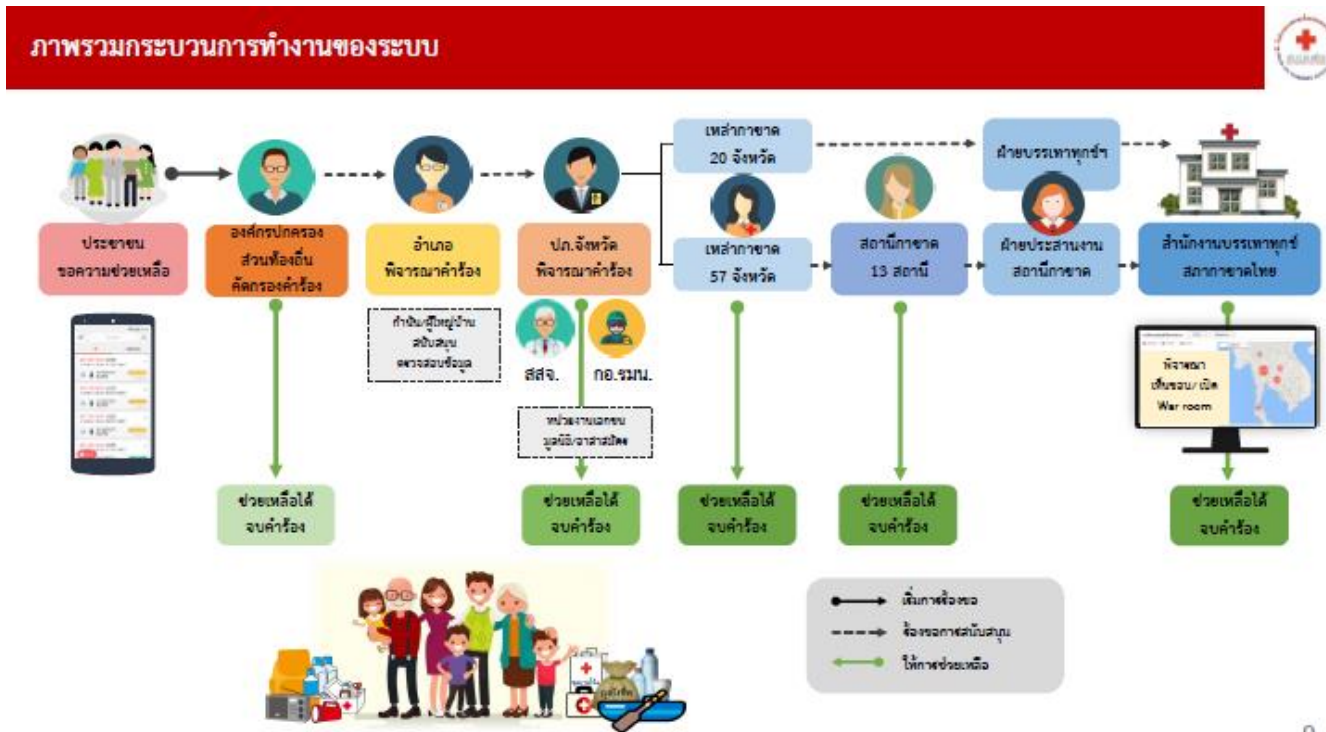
ภาพรวมกระบวนการทำงานของระบบ

ประชาชน ขอความช่วยเหลือ

องค์กรปกครองส่วนท้องถิ่น คัดกรองคำร้อง

อำเภอ พิจารณาคำร้อง

กำนัน/ผู้ใหญ่บ้าน สนับสนุน ตรวจสอบข้อมูล

ปภ.จังหวัด พิจารณาคำร้อง

สสจ.

กอ.รมน.

หน่วยงานเอกชน มูลนิธิ/อาสาสมัคร

เหล่ากาชาด 20 จังหวัด

เหล่ากาชาด 57 จังหวัด

สถานีกาชาด 13 สถานี

ฝ่ายบรรเทาทุกข์ฯ

ฝ่ายประสานงาน สถานีกาชาด

สำนักงานบรรเทาทุกข์ สภากาชาดไทย

พิจารณา เห็นชอบ/ เปิด War room

ช่วยเหลือได้ จบคำร้อง

ช่วยเหลือได้ จบคำร้อง

ช่วยเหลือได้ จบคำร้อง

ช่วยเหลือได้ จบคำร้อง

ช่วยเหลือได้ จบคำร้อง

เริ่มการร้องขอ

ร้องขอการสนับสนุน

ให้การช่วยเหลือ

9